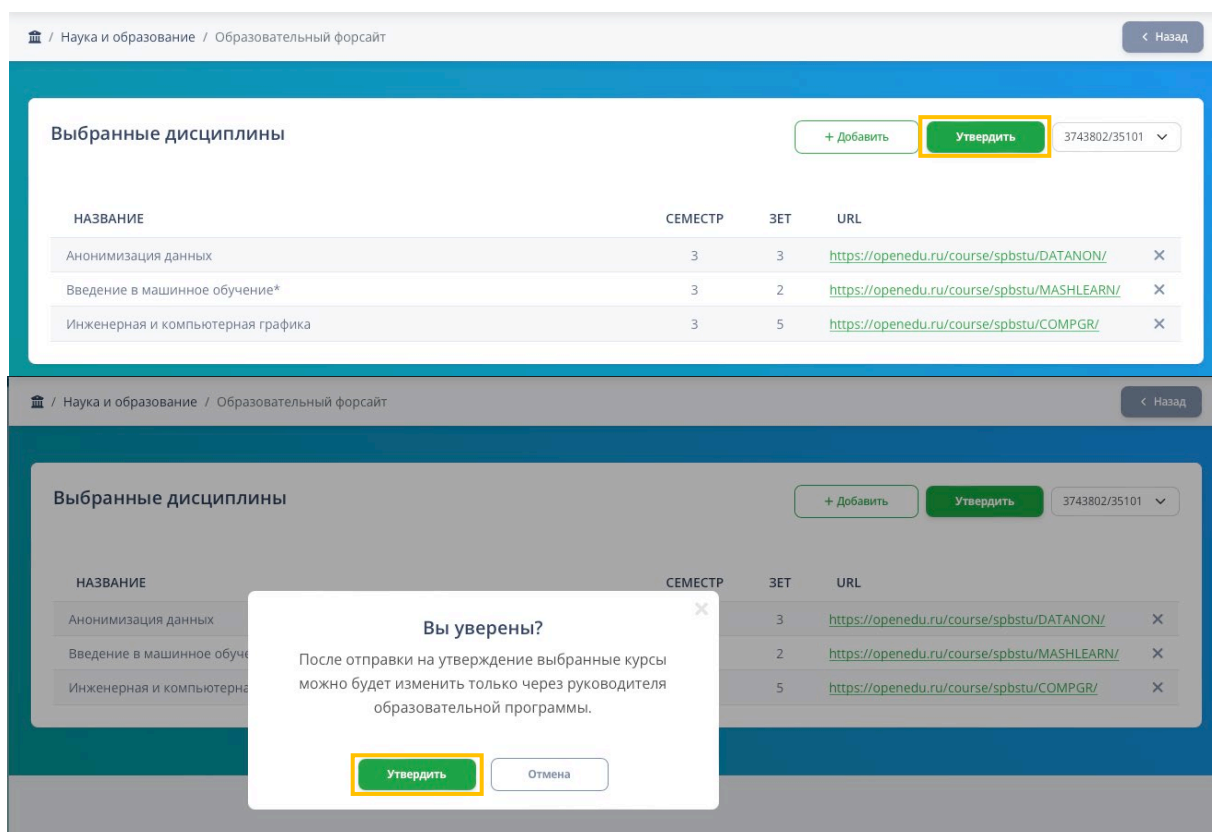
/ Наука и образование / Образовательный форсайт

< Назад

Выбранные дисциплины

+ Добавить

Утвердить

3743802/35101

| НАЗВАНИЕ | СЕМЕСТР | ЗЕТ | URL | |
|---|---|---|---|---|
| Анонимизация данных | 3 | 3 | https://openedu.ru/course/spbstu/DATANON/ | × |
| Введение в машинное обучение* | 3 | 2 | https://openedu.ru/course/spbstu/MASHLEARN/ | × |
| Инженерная и компьютерная графика | 3 | 5 | https://openedu.ru/course/spbstu/COMPGR/ | × |

/ Наука и образование / Образовательный форсайт

< Назад

Выбранные дисциплины

+ Добавить

Утвердить

3743802/35101

| НАЗВАНИЕ | СЕМЕСТР | ЗЕТ | URL | |
|---|---|---|---|---|
| Анонимизация данных | | 3 | https://openedu.ru/course/spbstu/DATANON/ | × |
| Введение в машинное обуче | | 2 | https://openedu.ru/course/spbstu/MASHLEARN/ | × |
| Инженерная и компьютерна | | 5 | https://openedu.ru/course/spbstu/COMPGR/ | × |

×

Вы уверены?

После отправки на утверждение выбранные курсы можно будет изменить только через руководителя образовательной программы.

Утвердить

Отмена